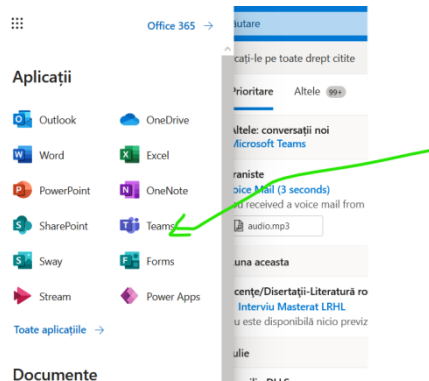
Office 365 →

Aplicații

Outlook
OneDrive
Word
Excel
PowerPoint
OneNote
SharePoint
Teams
Sway
Forms
Stream
Power Apps

Toate aplicațiile →

Documente

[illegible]ăutare

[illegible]ați-le pe toate drept citite

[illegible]rioritare
Altele 99+

Altele: conversații noi
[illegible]icrosoft Teams

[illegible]raniste
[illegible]oice Mail (3 seconds)
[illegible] received a voice mail from

audio.mp3

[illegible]una aceasta

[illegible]ecențe/Disertații-Literatură ro
Interviu Masterat LRHL
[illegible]u este disponibilă nicio previz

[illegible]ulie